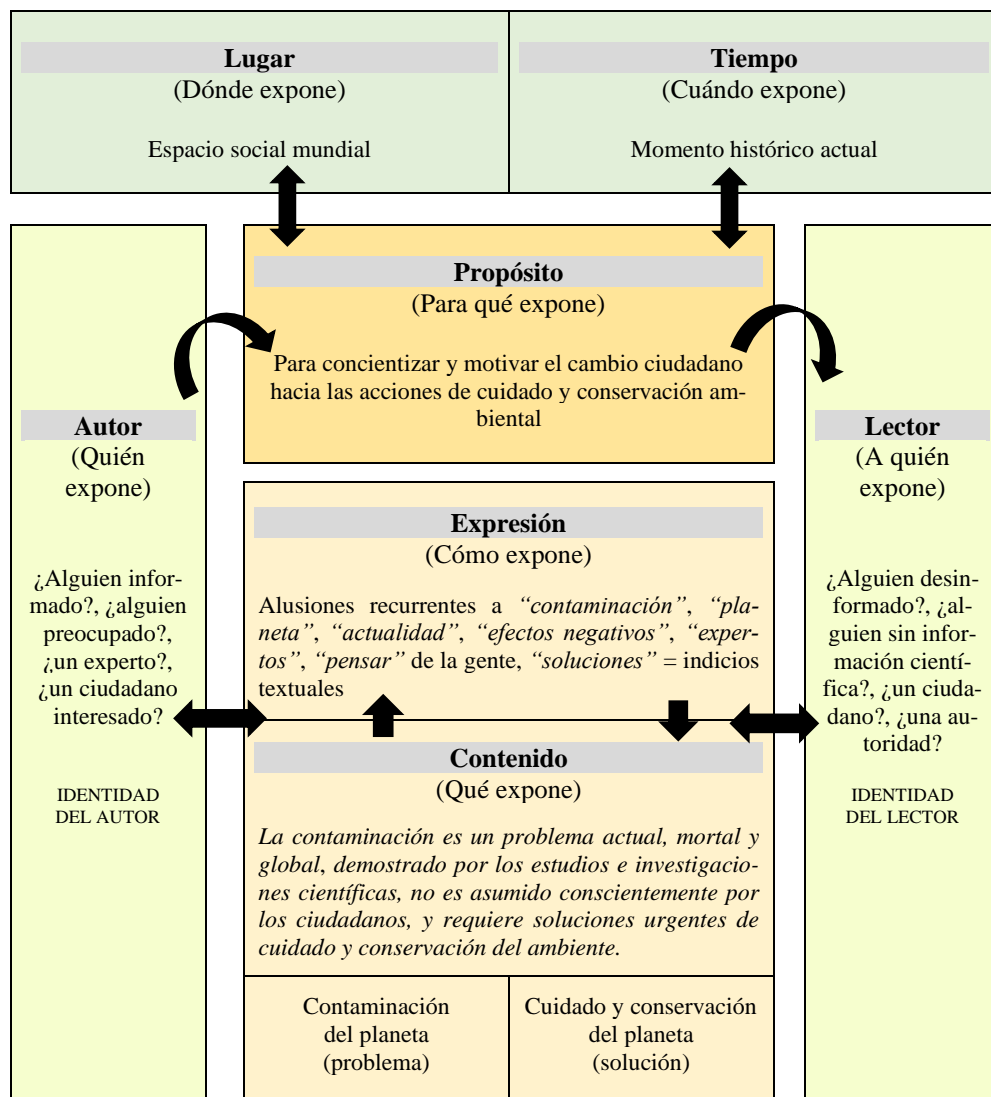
**Lugar**
(Dónde expone)

Espacio social mundial

**Tiempo**
(Cuándo expone)

Momento histórico actual

**Propósito**
(Para qué expone)

Para concientizar y motivar el cambio ciudadano hacia las acciones de cuidado y conservación ambiental

**Autor**
(Quién expone)

¿Alguien informado?, ¿alguien preocupado?, ¿un experto?, ¿un ciudadano interesado?

IDENTIDAD DEL AUTOR

**Expresión**
(Cómo expone)

Alusiones recurrentes a *"contaminación"*, *"planeta"*, *"actualidad"*, *"efectos negativos"*, *"expertos"*, *"pensar"* de la gente, *"soluciones"* = indicios textuales

**Contenido**
(Qué expone)

*La contaminación es un problema actual, mortal y global, demostrado por los estudios e investigaciones científicas, no es asumido conscientemente por los ciudadanos, y requiere soluciones urgentes de cuidado y conservación del ambiente.*

Contaminación del planeta (problema)

Cuidado y conservación del planeta (solución)

**Lector**
(A quién expone)

¿Alguien desinformado?, ¿alguien sin información científica?, ¿un ciudadano?, ¿una autoridad?

IDENTIDAD DEL LECTOR